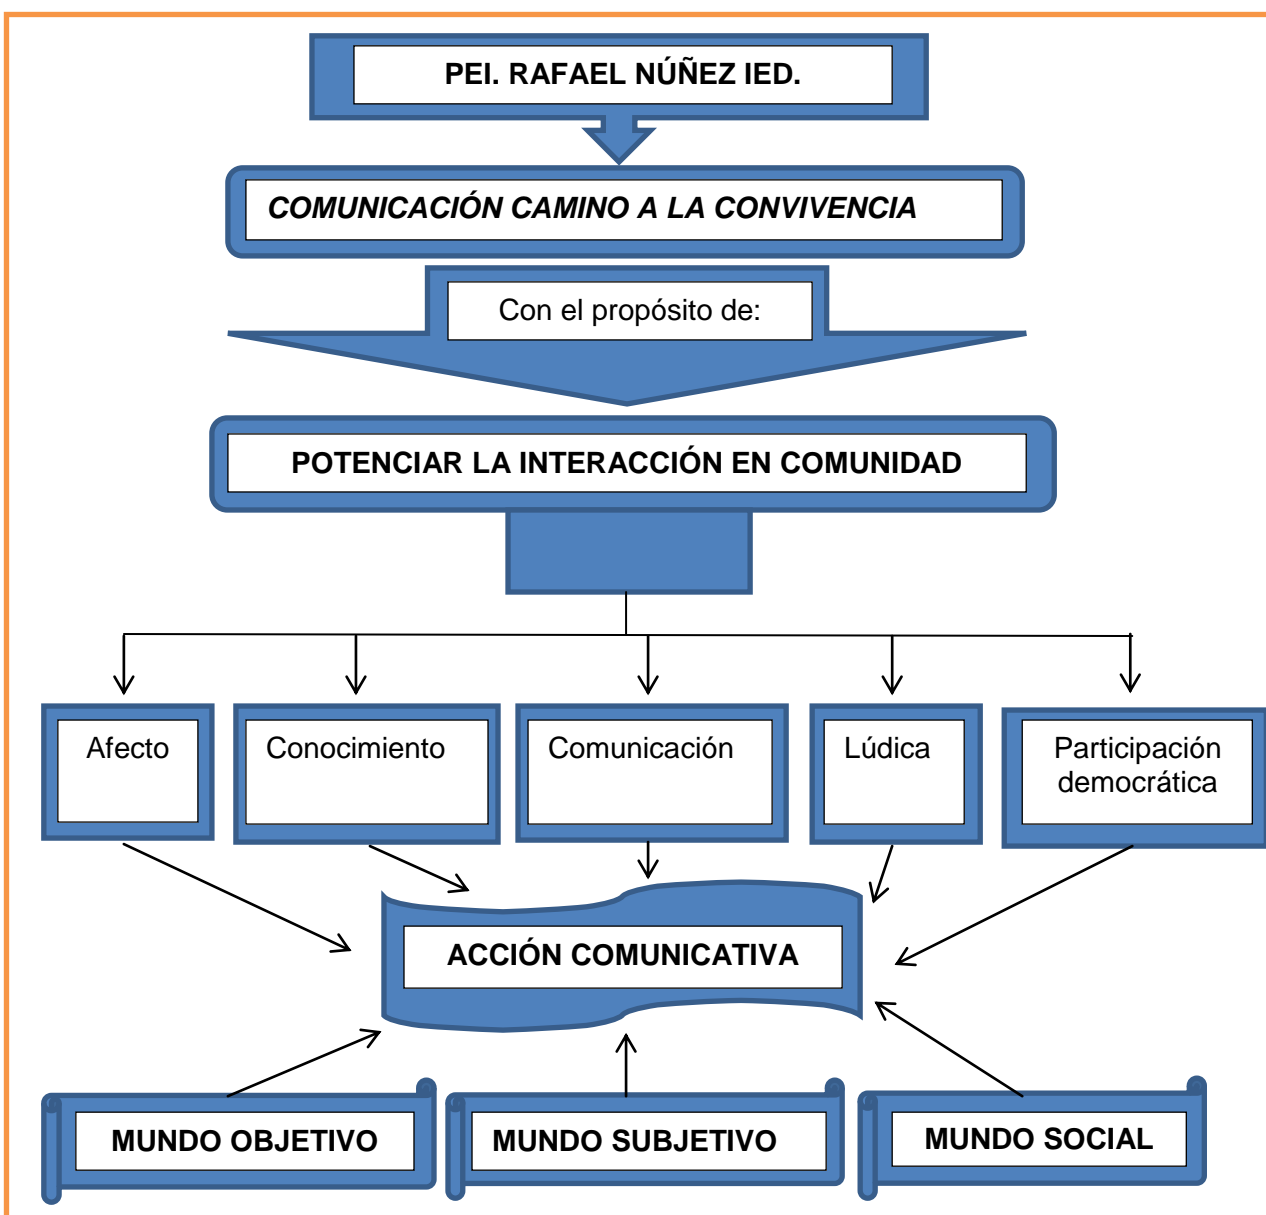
PEI. RAFAEL NÚÑEZ IED.

COMUNICACIÓN CAMINO A LA CONVIVENCIA

Con el propósito de:

POTENCIAR LA INTERACCIÓN EN COMUNIDAD

Afecto

Conocimiento

Comunicación

Lúdica

Participación democrática

ACCIÓN COMUNICATIVA

MUNDO OBJETIVO

MUNDO SUBJETIVO

MUNDO SOCIAL